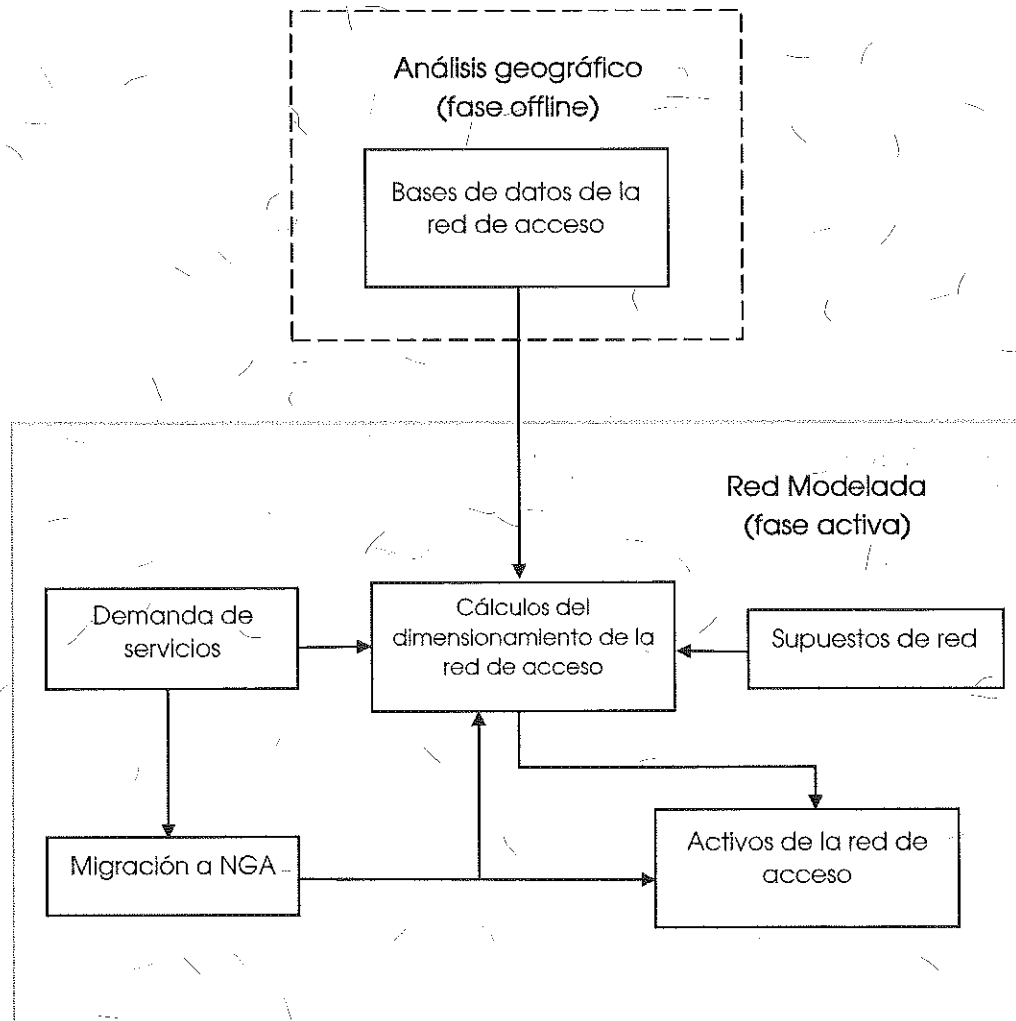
Análisis geográfico
(fase offline)

Bases de datos de la red de acceso

Red Modelada
(fase activa)

Demanda de servicios

Cálculos del dimensionamiento de la red de acceso

Supuestos de red

Migración a NGA

Activos de la red de acceso